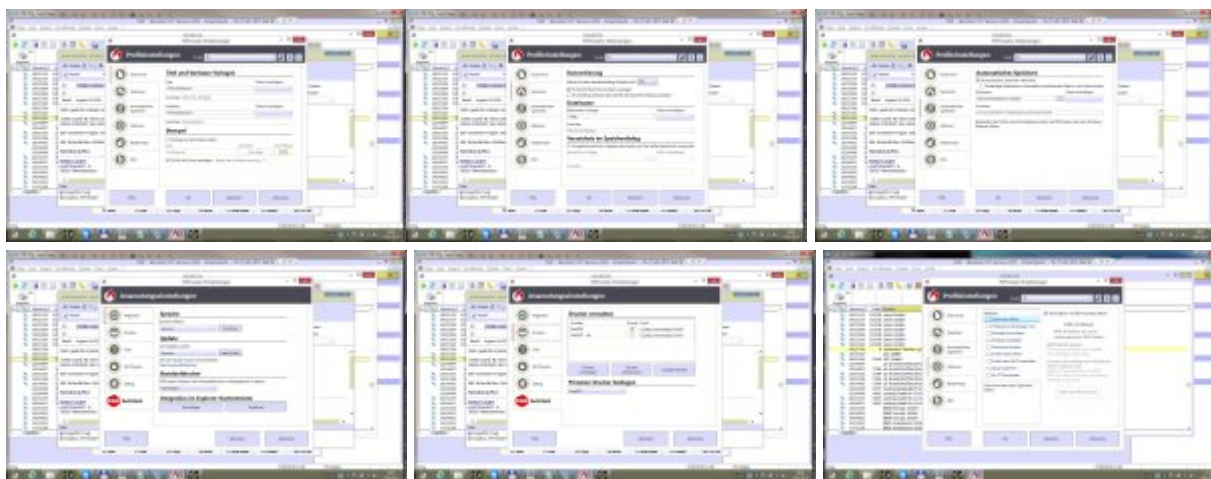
Profileinstellungen

Text und Vorlagen festlegen

Beispiel

Profileinstellungen

Datumsfestlegung

Sonderzeichen

Voreinstellung beim Speichervorgang

Profileinstellungen

Automatische Speichern

Anwendungseinstellungen

Sprache

Update

Standardordner

Integration im Explorer Kontextmenü

Anwendungseinstellungen

Drucker verwalten

Virtuellen Drucker festlegen

Profileinstellungen